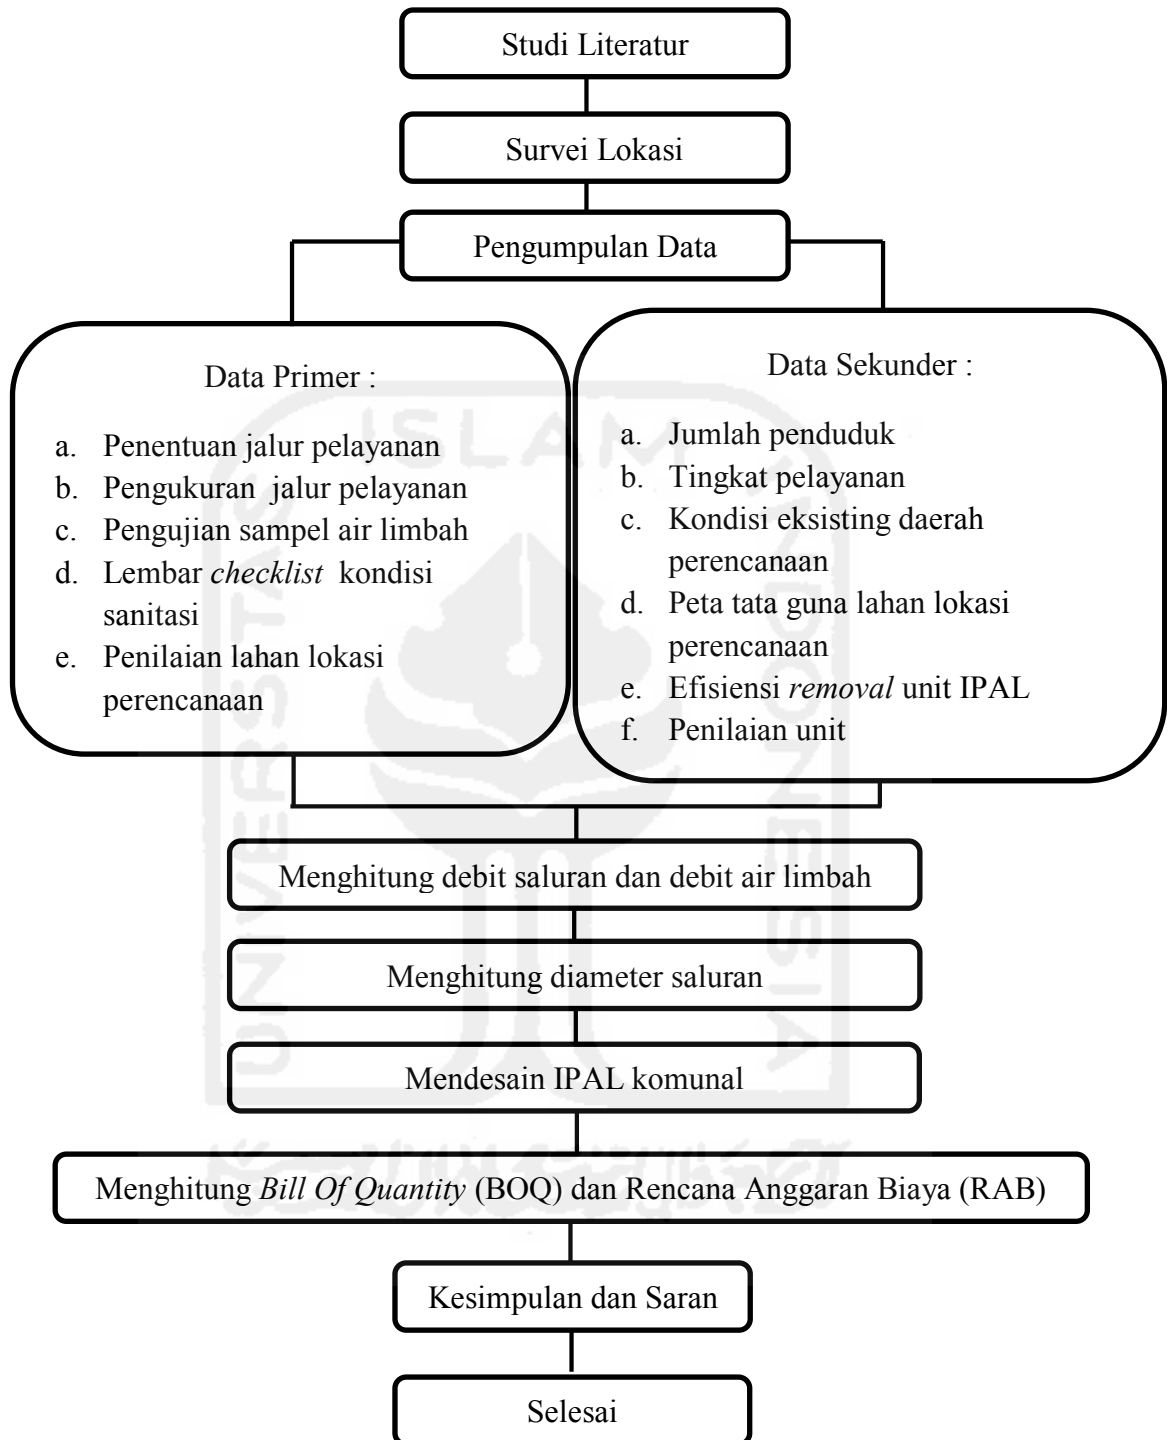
Studi Literatur

Survei Lokasi

Pengumpulan Data

Data Primer :

a. Penentuan jalur pelayanan
b. Pengukuran jalur pelayanan
c. Pengujian sampel air limbah
d. Lembar *checklist* kondisi sanitasi
e. Penilaian lahan lokasi perencanaan

Data Sekunder :

a. Jumlah penduduk
b. Tingkat pelayanan
c. Kondisi eksisting daerah perencanaan
d. Peta tata guna lahan lokasi perencanaan
e. Efisiensi *removal* unit IPAL
f. Penilaian unit

Menghitung debit saluran dan debit air limbah

Menghitung diameter saluran

Mendesain IPAL komunal

Menghitung *Bill Of Quantity* (BOQ) dan Rencana Anggaran Biaya (RAB)

Kesimpulan dan Saran

Selesai